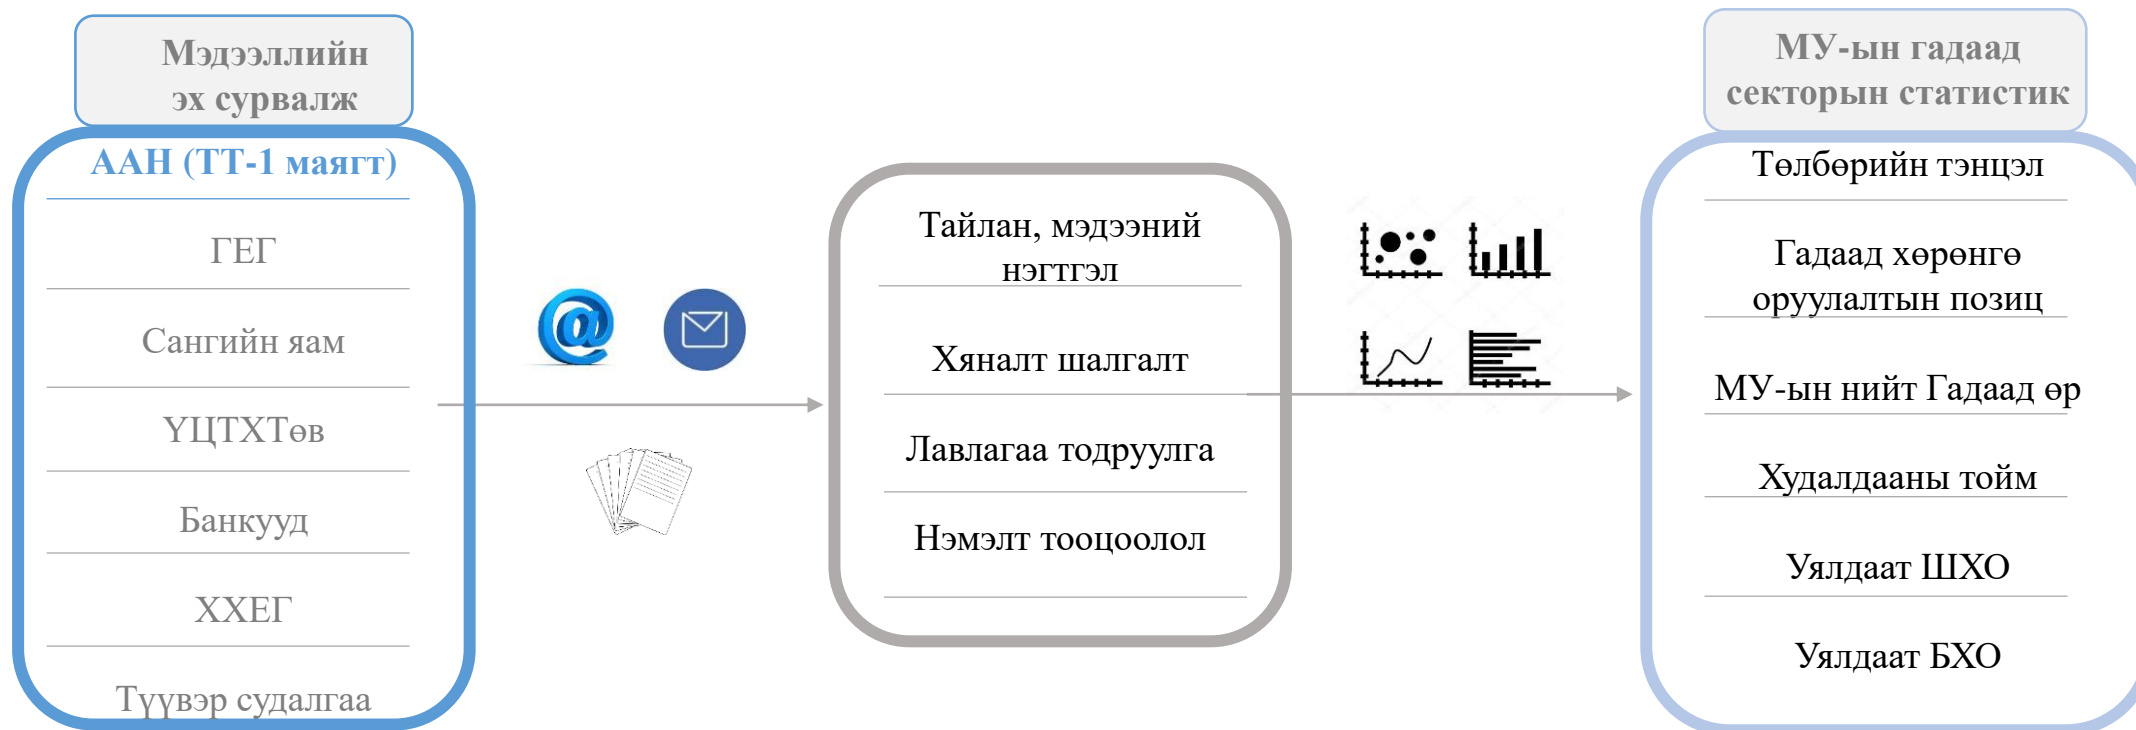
Мэдээллийн эх сурвалж

ААН (ТТ-1 маягт)

ГЕГ

Сангийн яам

ҮЦТХТөв

Банкууд

ХХЕГ

Түүвэр судалгаа

Тайлан, мэдээний нэгтгэл

Хяналт шалгалт

Лавлагаа тодруулга

Нэмэлт тооцоолол

МУ-ын гадаад секторын статистик

Төлбөрийн тэнцэл

Гадаад хөрөнгө оруулалтын позиц

МУ-ын нийт Гадаад өр

Худалдааны тойм

Уялдаат ШХО

Уялдаат БХО